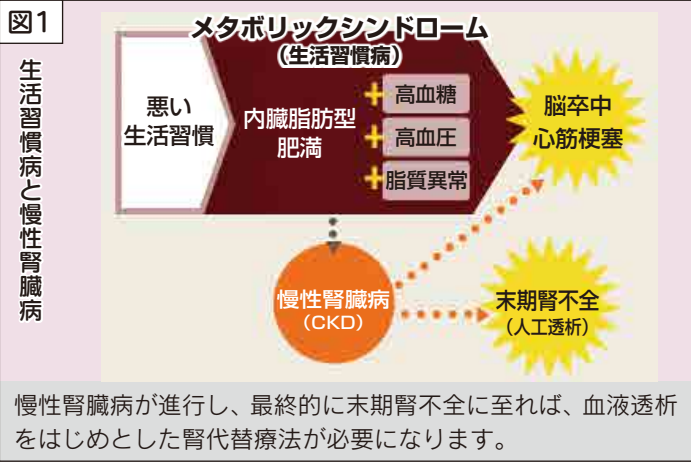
図1

生活習慣病と慢性腎臓病

メタボリックシンドローム
（生活習慣病）

悪い生活習慣

内臓脂肪型肥満

＋高血糖
＋高血圧
＋脂質異常

脳卒中
心筋梗塞

慢性腎臓病
（CKD）

末期腎不全
（人工透析）

慢性腎臓病が進行し、最終的に末期腎不全に至れば、血液透析をはじめとした腎代替療法が必要になります。